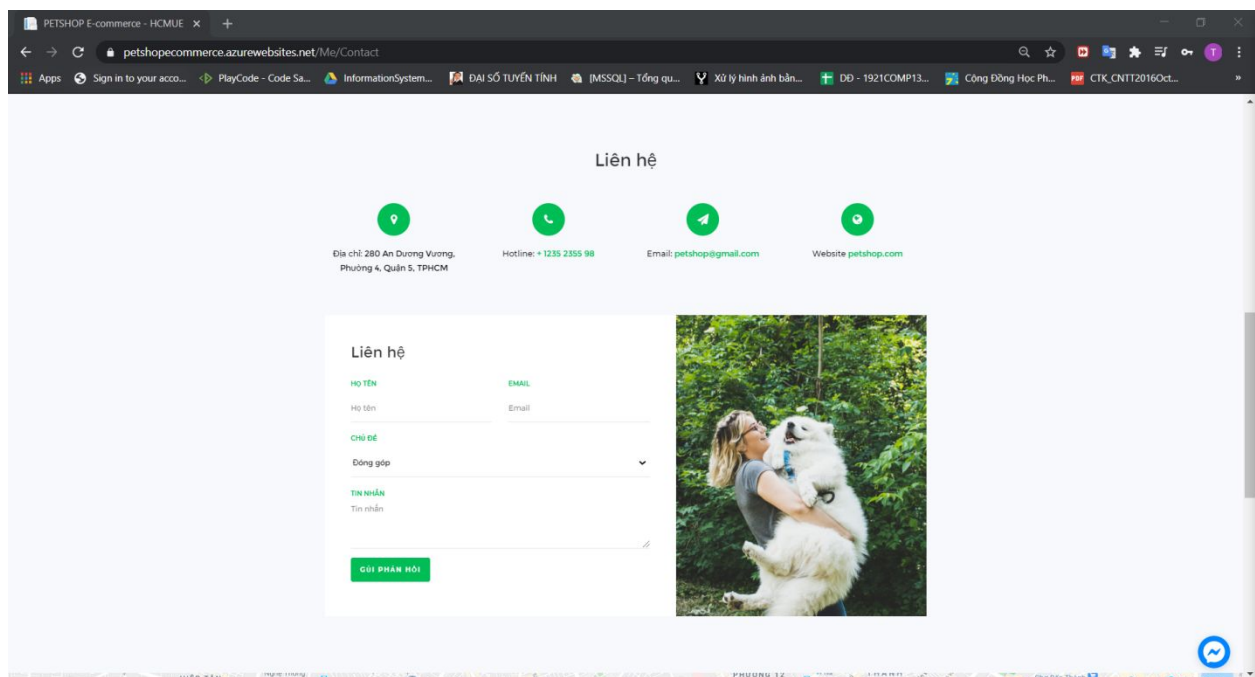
PETSHOP E-commerce - HCMUE ×

petshopecommerce.azurewebsites.net/Me/Contact

Apps Sign in to your acco... PlayCode - Code Sa... InformationSystem... ĐẠI SỐ TUYẾN TÍNH [MSSQL] – Tổng qu... Xử lý hình ảnh bằn... DD - 1921COMP13... Cộng Đồng Học Ph... CTK_CNTT2016Oct...

Liên hệ

Địa chỉ: 280 An Dương Vương, Phường 4, Quận 5, TPHCM

Hotline: + 1235 2355 98

Email: petshop@gmail.com

Website petshop.com

Liên hệ

HỌ TÊN
Họ tên

EMAIL
Email

CHỦ ĐỀ
Đóng góp

TIN NHẮN
Tin nhắn

GỬI PHẢN HỒI